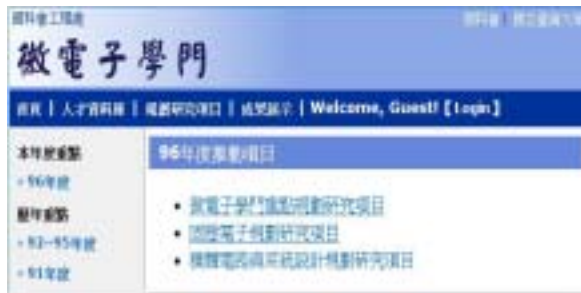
國科會工程處

微電子學門

首頁 | 人才資料庫 | 規劃研究項目 | 成果展示 | Welcome, Guest! [Login]

本年度重點
» 96年度
歷年重點
» 93~95年度
» 91年度

96年度重點項目

• 微電子學門重點規劃研究項目
• 固態電子規劃研究項目
• 積體電路與系統設計規劃研究項目